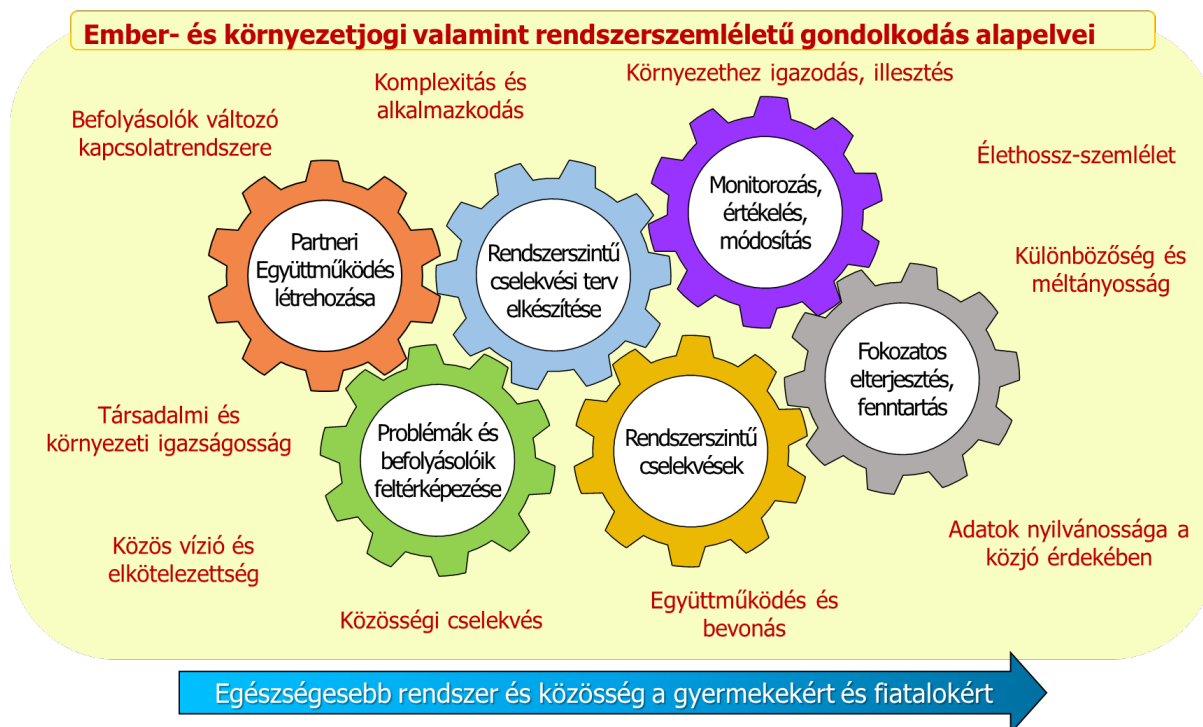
Ember- és környezetjogi valamint rendszerszemléletű gondolkodás alapelvei

Komplexitás és alkalmazkodás

Környezethez igazodás, illesztés

Befolyásolók változó kapcsolatrendszere

Életehossz-szemlélet

Partneri Együttműködés létrehozása

Rendszerszintű cselekvési terv elkészítése

Monitorozás, értékelés, módosítás

Különbözőség és méltányosság

Fokozatos elterjesztés, fenntartás

Társadalmi és környezeti igazságosság

Problémák és befolyásolóik feltérképezése

Rendszerszintű cselekvések

Adatok nyilvánossága a közjó érdekében

Közös vízió és elkötelezettség

Közösségi cselekvés

Együttműködés és bevonás

Egészségesebb rendszer és közösség a gyermekekért és fiatalokért